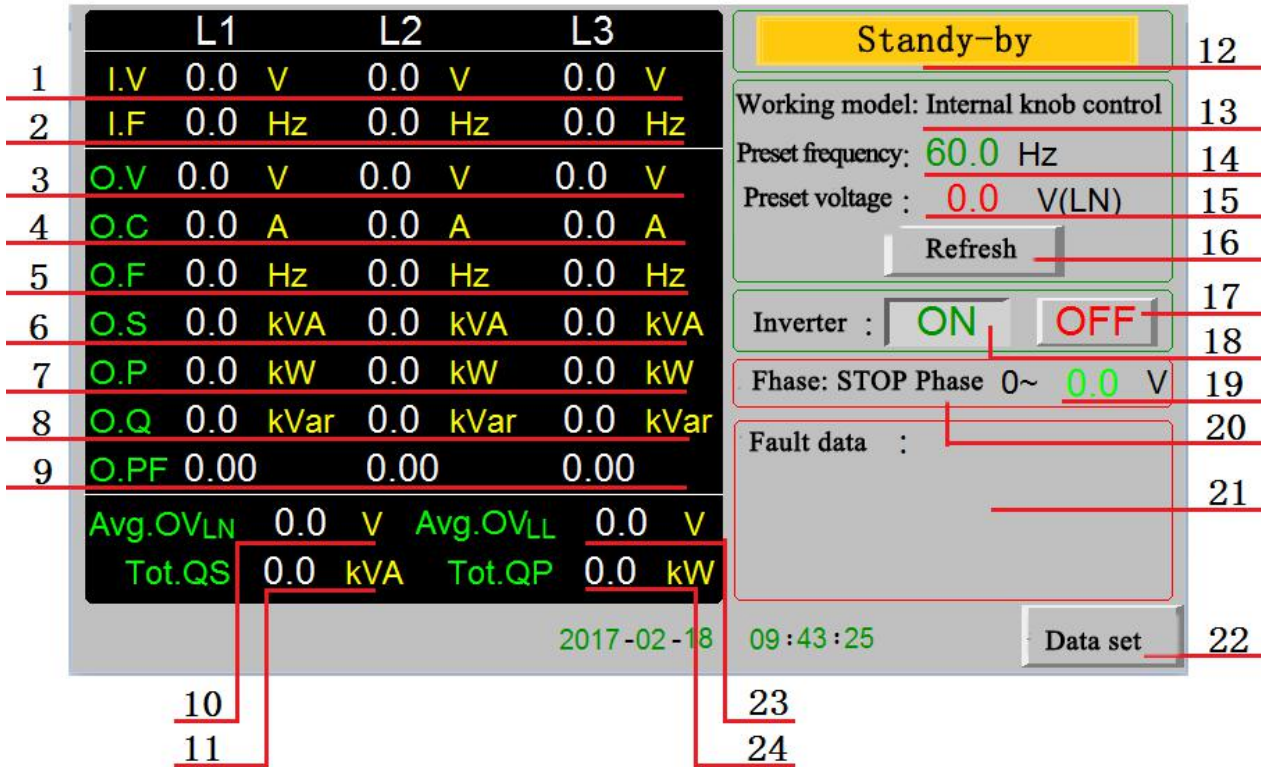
| | L1 | | L2 | | L3 | |
|---|---|---|---|---|---|---|
| I.V | 0.0 | V | 0.0 | V | 0.0 | V |
| I.F | 0.0 | Hz | 0.0 | Hz | 0.0 | Hz |
| O.V | 0.0 | V | 0.0 | V | 0.0 | V |
| O.C | 0.0 | A | 0.0 | A | 0.0 | A |
| O.F | 0.0 | Hz | 0.0 | Hz | 0.0 | Hz |
| O.S | 0.0 | kVA | 0.0 | kVA | 0.0 | kVA |
| O.P | 0.0 | kW | 0.0 | kW | 0.0 | kW |
| O.Q | 0.0 | kVar | 0.0 | kVar | 0.0 | kVar |
| O.PF | 0.00 | | 0.00 | | 0.00 | |

Avg.OV$_{LN}$ 0.0 V Avg.OV$_{LL}$ 0.0 V
Tot.QS 0.0 kVA Tot.QP 0.0 kW

Standy-by

Working model: Internal knob control
Preset frequency: 60.0 Hz
Preset voltage : 0.0 V(LN)
Refresh

Inverter : ON OFF

Fhase: STOP Phase 0~ 0.0 V

Fault data :

2017-02-18 09:43:25

Data set

1
2
3
4
5
6
7
8
9
10
11
12
13
14
15
16
17
18
19
20
21
22
23
24